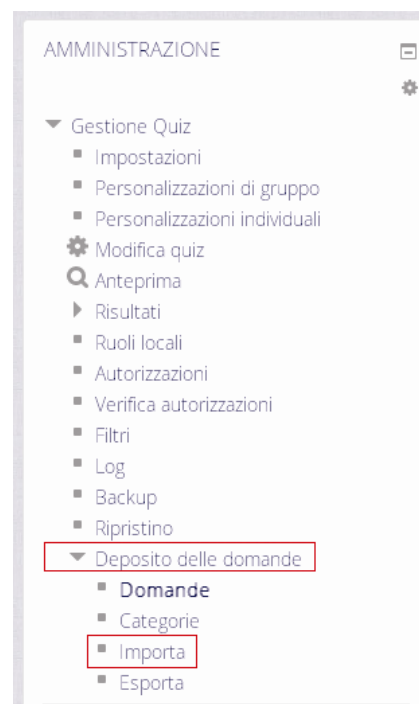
AMMINISTRAZIONE

Gestione Quiz
Impostazioni
Personalizzazioni di gruppo
Personalizzazioni individuali
Modifica quiz
Anteprima
Risultati
Ruoli locali
Autorizzazioni
Verifica autorizzazioni
Filtri
Log
Backup
Ripristino
Deposito delle domande
Domande
Categorie
Importa
Esporta